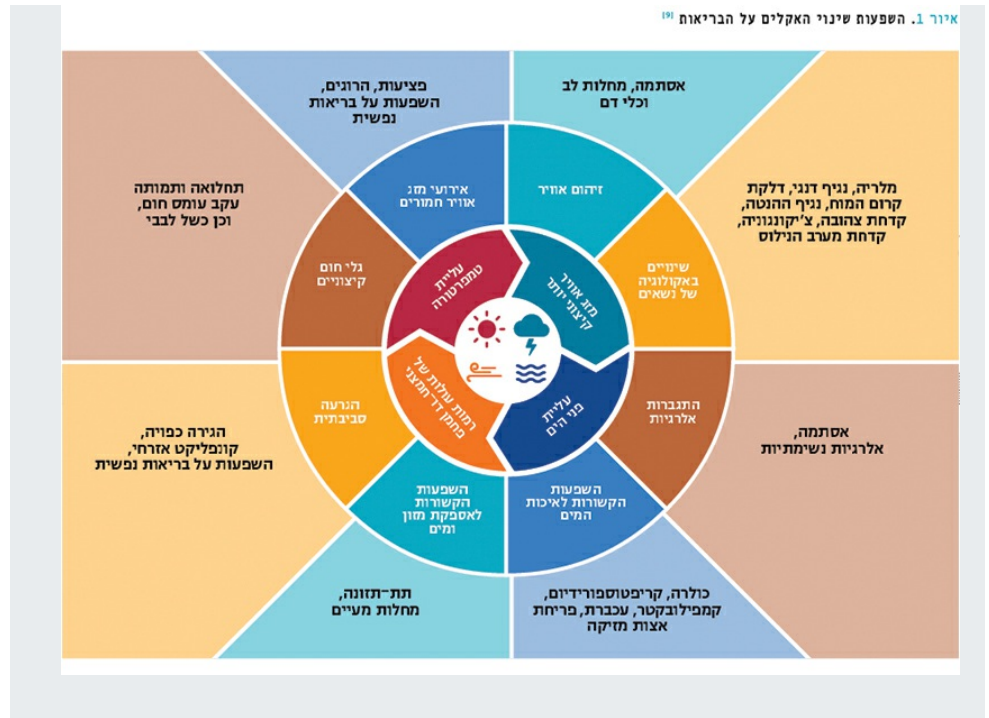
איור 1. השפעות שינוי האקלים על הבריאות [9]

פציעות, הרוגים, השפעות על בריאות נפשית

אסתמה, מחלות לב וכלי דם

תחלואה ותמותה עקב עומס חום, וכן כשל לבבי

מלריה, נגיף דנגי, דלקת קרום המוח, נגיף ההנטה, קדחת צהובה, צ'יקונגוניה, קדחת מערב הנילוס

אירועי מזג אוויר חמורים

זיהום אוויר

גלי חום קיצוניים

שינויים באקולוגיה של נשאים

עליית טמפרטורה

מזג אוויר קיצוני יותר

רמות עולות של פחמן דו־חמצני

עליית פני הים

הגרעה סביבתית

התגברות אלרגיות

הגירה כפויה, קונפליקט אזרחי, השפעות על בריאות נפשית

אסתמה, אלרגיות נשימתיות

השפעות הקשורות לאספקת מזון ומים

השפעות הקשורות לאיכות המים

תת־תזונה, מחלות מעיים

כולרה, קריפטוספורידיום, קמפילובקטר, עכברת, פריחת אצות מזיקה